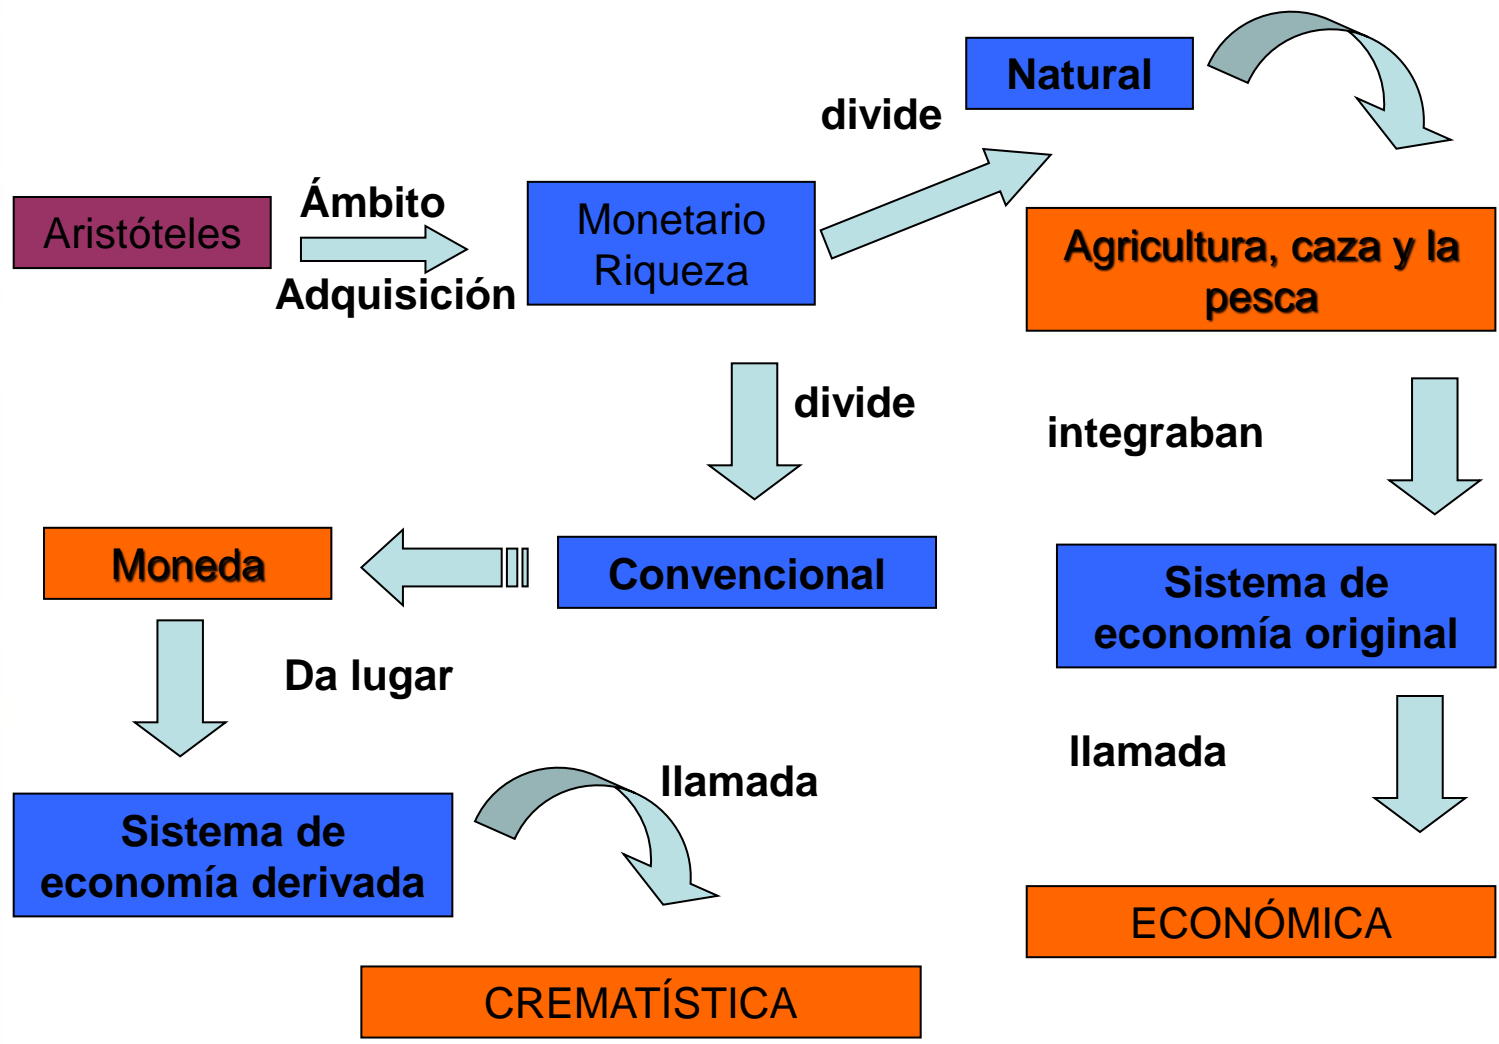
Aristóteles

Ámbito

Adquisición

Monetario Riqueza

divide

Natural

Agricultura, caza y la pesca

divide

integraban

Moneda

Convencional

Sistema de economía original

Da lugar

llamada

Sistema de economía derivada

llamada

ECONÓMICA

CREMATÍSTICA